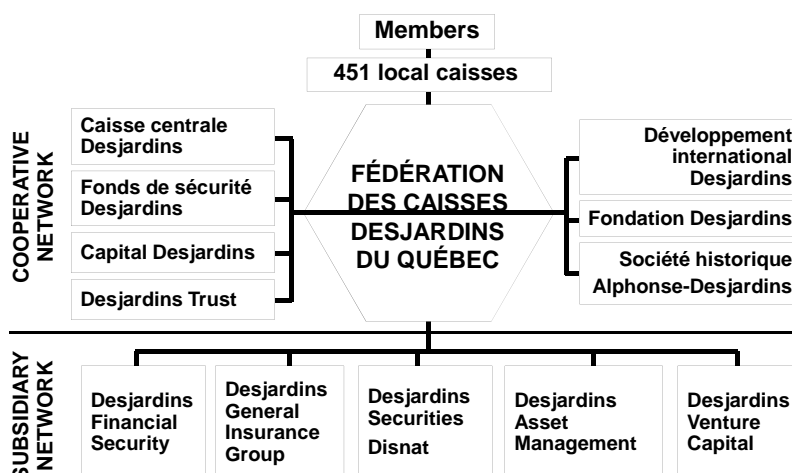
Members

451 local caisses

COOPERATIVE NETWORK

Caisse centrale Desjardins

Fonds de sécurité Desjardins

Capital Desjardins

Desjardins Trust

FÉDÉRATION DES CAISSES DESJARDINS DU QUÉBEC

Développement international Desjardins

Fondation Desjardins

Société historique Alphonse-Desjardins

SUBSIDIARY NETWORK

Desjardins Financial Security

Desjardins General Insurance Group

Desjardins Securities Disnat

Desjardins Asset Management

Desjardins Venture Capital